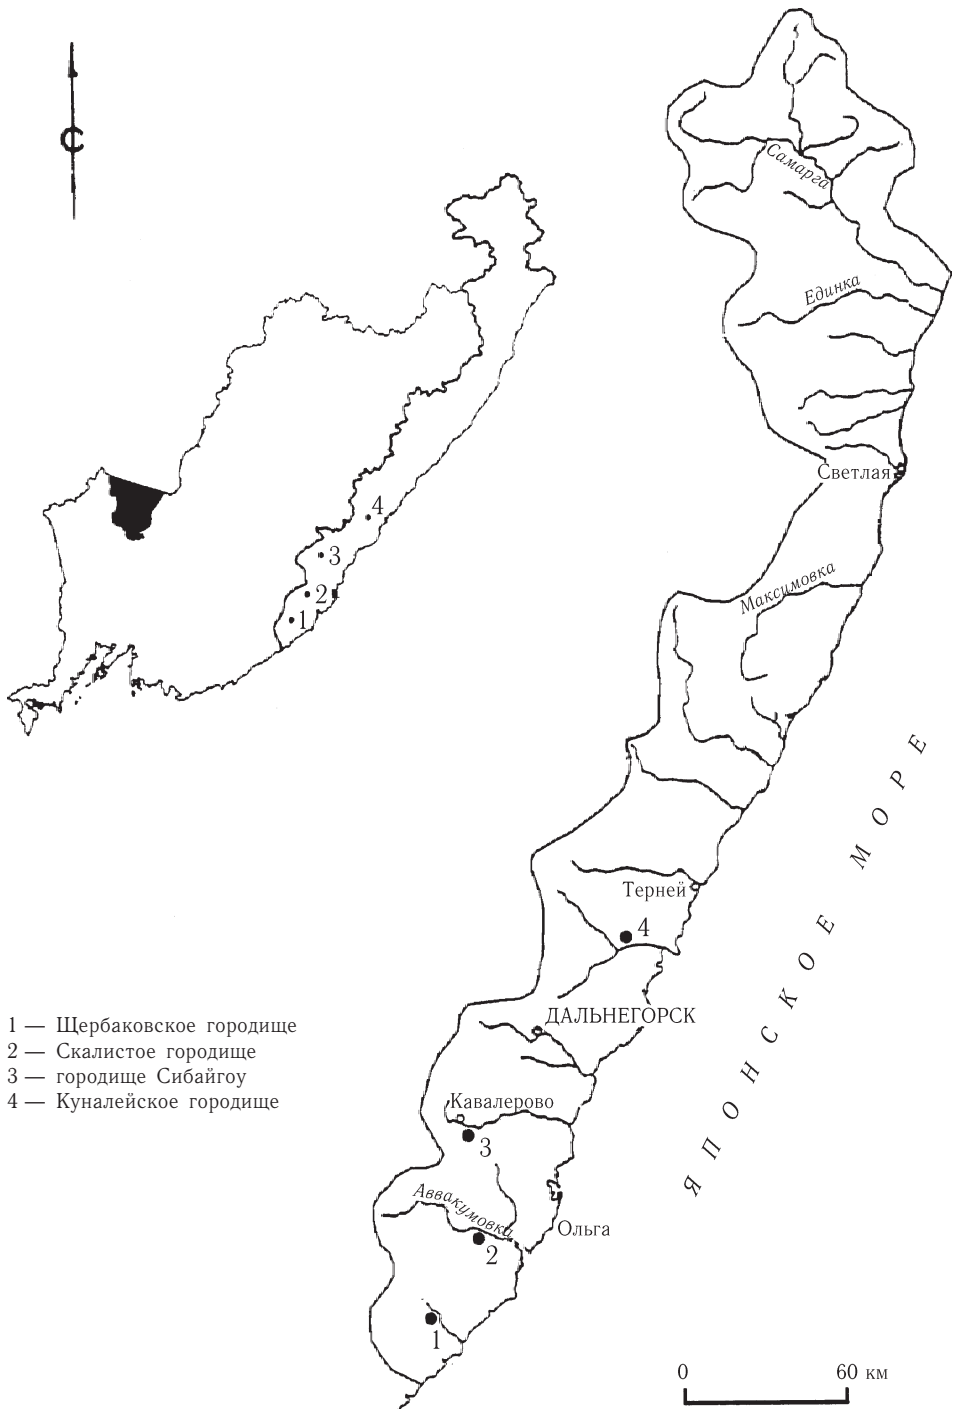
С

4
3
2
1

Самарга
Единка
Светлая
Максимовка
ЯПОНСКОЕ МОРЕ
Терней
4
ДАЛЬНЕГОРСК
Кавалерово
3
Аввакумовка
Ольга
2
1

1 — Щербаковское городище
2 — Скалистое городище
3 — городище Сибайгоу
4 — Куналейское городище

0 60 км